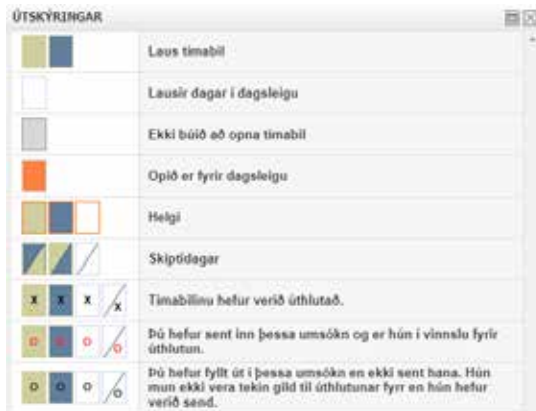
ÚTSKÝRINGAR

| | |
|---|---|
| | Laus tímabil |
| | Lausir dagar í dagsleigu |
| | Ekki búið að opna tímabil |
| | Opið er fyrir dagsleigu |
| | Helgi |
| | Skiptidagar |
| x x x x | Tímabilinu hefur verið úthlutað. |
| o o o o | Þú hefur sent inn þessa umsókn og er hún í vinnslu fyrir úthlutun. |
| o o o o | Þú hefur fyllt út í þessa umsókn en ekki sent hana. Hún mun ekki vera tekin gild til úthlutunar fyrr en hún hefur verið send. |